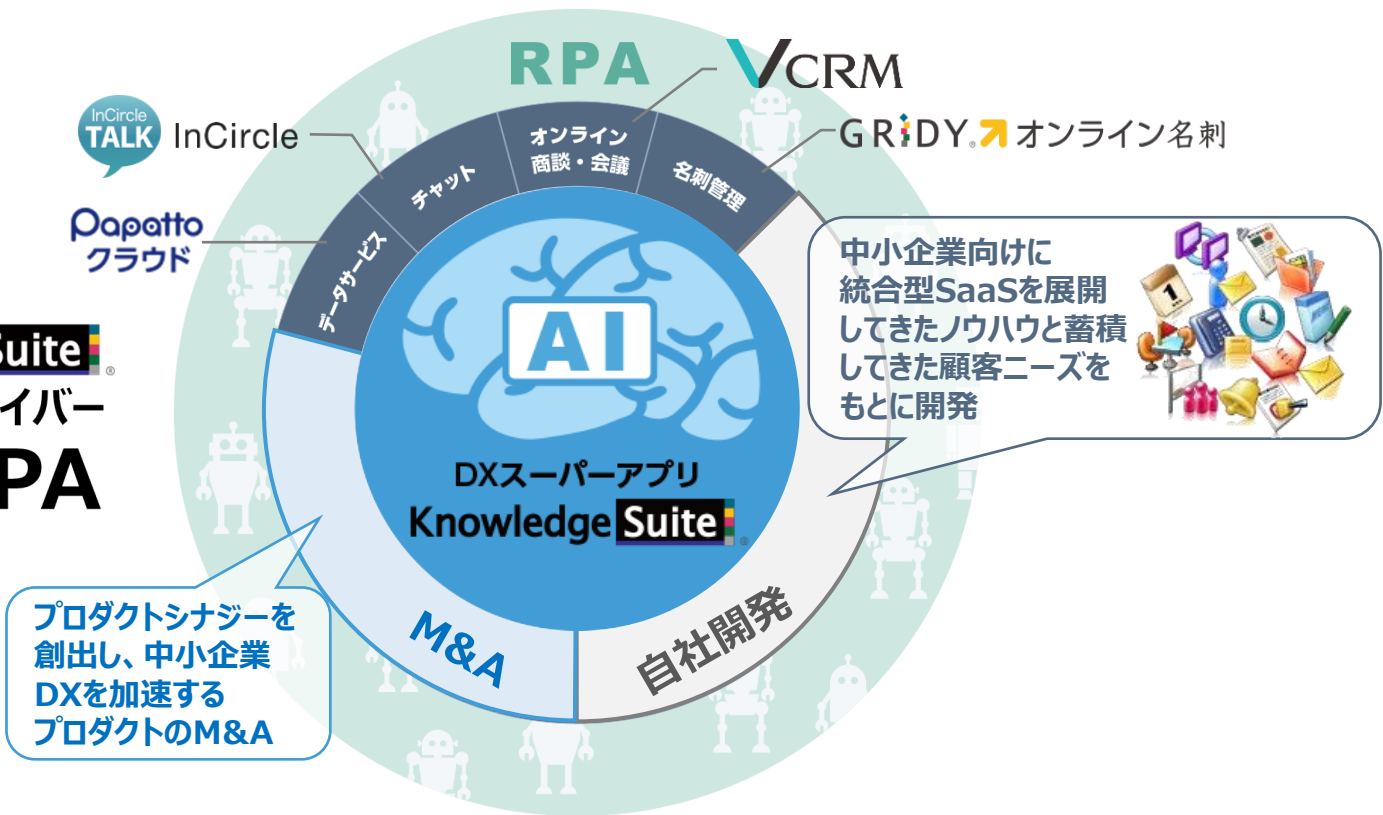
RPA

VCRM

InCircle TALK InCircle

チャット

オンライン 商談・会議

名刺管理

GRIDY オンライン名刺

Papatto クラウド

データサービス

Suite

イバー

PA

AI

DXスーパーアプリ

Knowledge Suite

中小企業向けに統合型SaaSを展開してきたノウハウと蓄積してきた顧客ニーズをもとに開発

M&A

自社開発

プロダクトシナジーを創出し、中小企業DXを加速するプロダクトのM&A